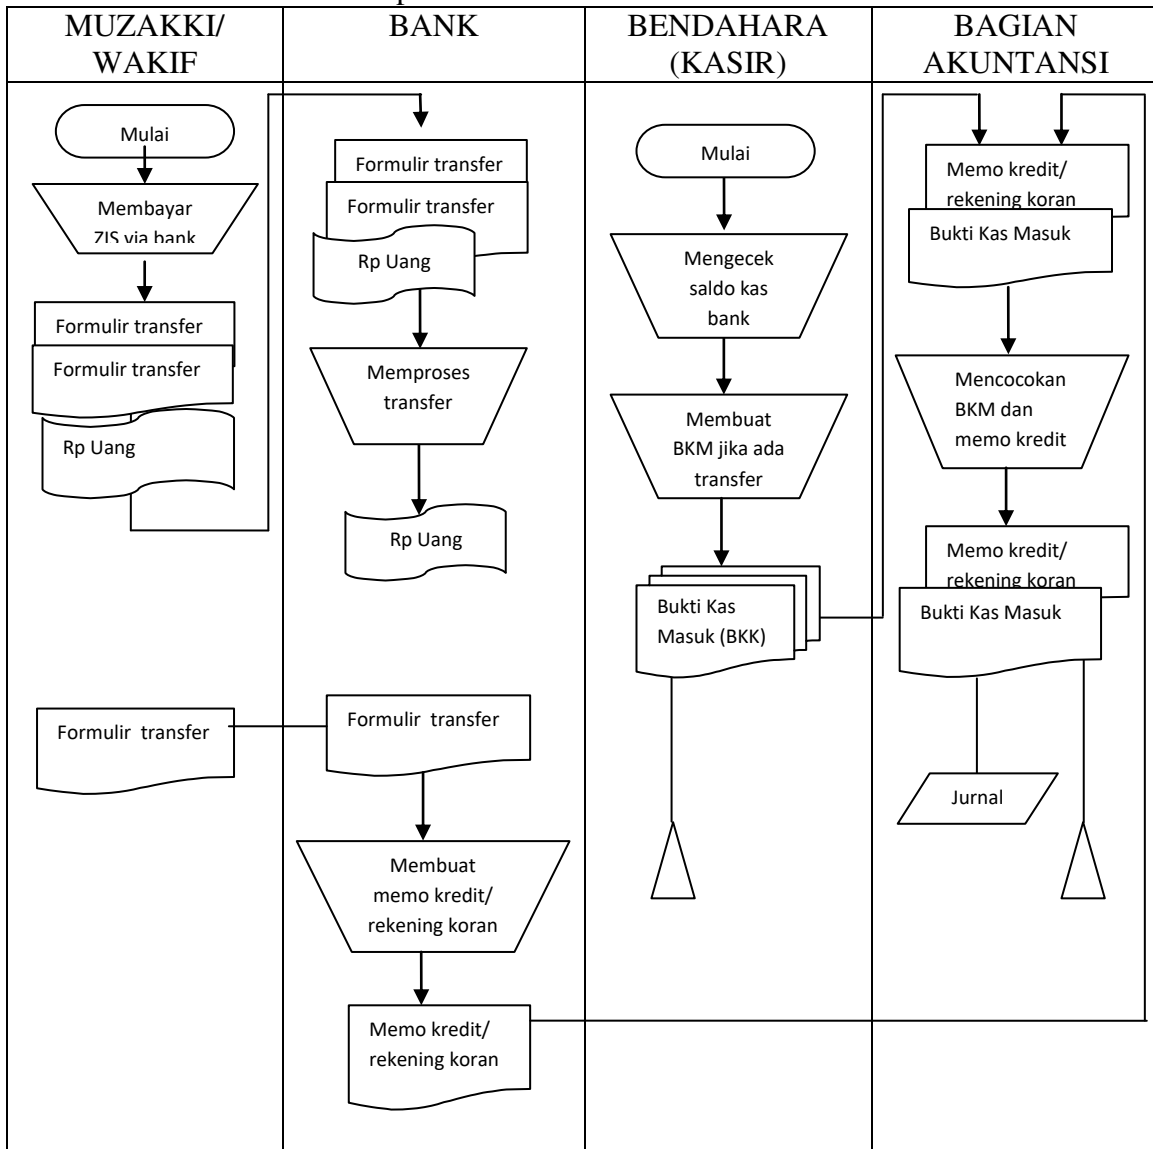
| MUZAKKI/ WAKIF | BANK | BENDAHARA (KASIR) | BAGIAN AKUNTANSI |
|---|---|---|---|

Mulai

Membayar ZIS via bank

Formulir transfer

Formulir transfer

Rp Uang

Formulir transfer

Formulir transfer

Formulir transfer

Rp Uang

Memproses transfer

Rp Uang

Formulir transfer

Membuat memo kredit/ rekening koran

Memo kredit/ rekening koran

Mulai

Mengecek saldo kas bank

Membuat BKM jika ada transfer

Bukti Kas Masuk (BKK)

Memo kredit/ rekening koran

Bukti Kas Masuk

Mencocokan BKM dan memo kredit

Memo kredit/ rekening koran

Bukti Kas Masuk

Jurnal